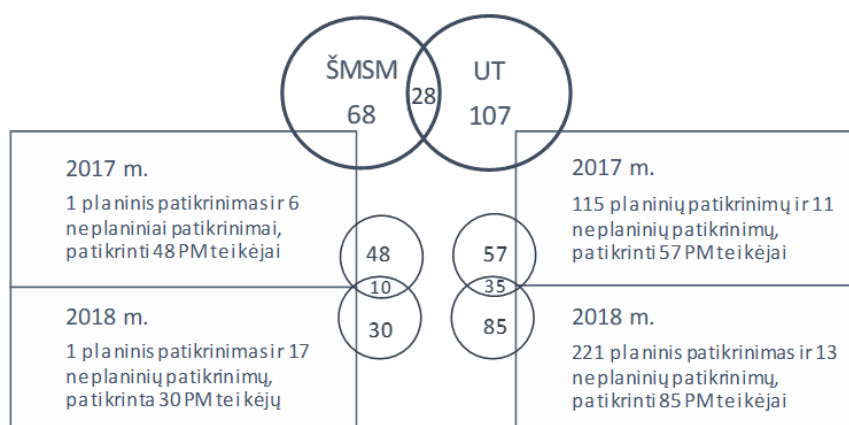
ŠMSM
68
28
UT
107

2017 m.
1 planinis patikrinimas ir 6 neplaniniai patikrinimai, patikrinti 48 PM teikėjai

48
10
30

2018 m.
1 planinis patikrinimas ir 17 neplaninių patikrinimų, patikrinta 30 PM teikėjų

57
35
85

2017 m.
115 planinių patikrinimų ir 11 neplaninių patikrinimų, patikrinti 57 PM teikėjai

2018 m.
221 planinis patikrinimas ir 13 neplaninių patikrinimų, patikrinti 85 PM teikėjai